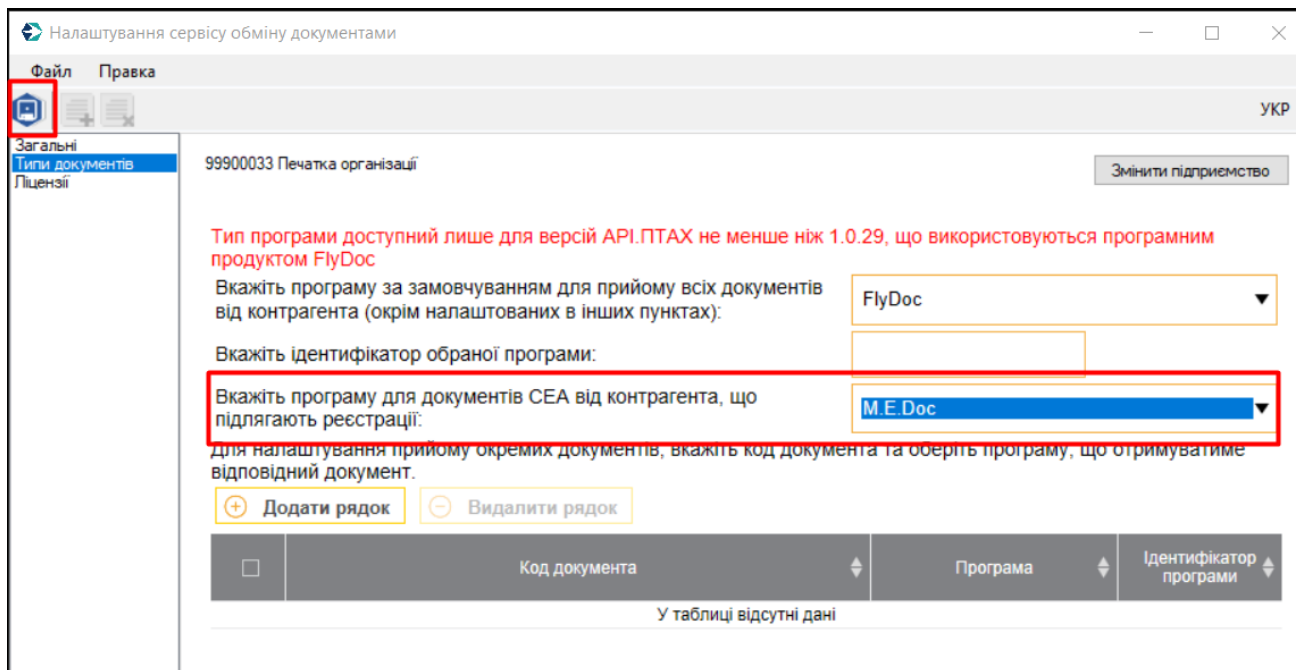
Налаштування сервісу обміну документами

Файл Правка

УКР

Загальні
Типи документів
Ліцензії

99900033 Печатка організації

Змінити підприємство

Тип програми доступний лише для версій API.ПТАХ не менше ніж 1.0.29, що використовуються програмним продуктом FlyDoc

Вкажіть програму за замовчуванням для прийому всіх документів від контрагента (окрім налаштованих в інших пунктах):

FlyDoc

Вкажіть ідентифікатор обраної програми:

Вкажіть програму для документів СЕА від контрагента, що підлягають реєстрації:

M.E.Doc

Для налаштування прийому окремих документів, вкажіть код документа та оберіть програму, що отримуватиме відповідний документ.

Додати рядок

Видалити рядок

| ☐ | Код документа | Програма | Ідентифікатор програми |
|---|---|---|---|
| | У таблиці відсутні дані | | |